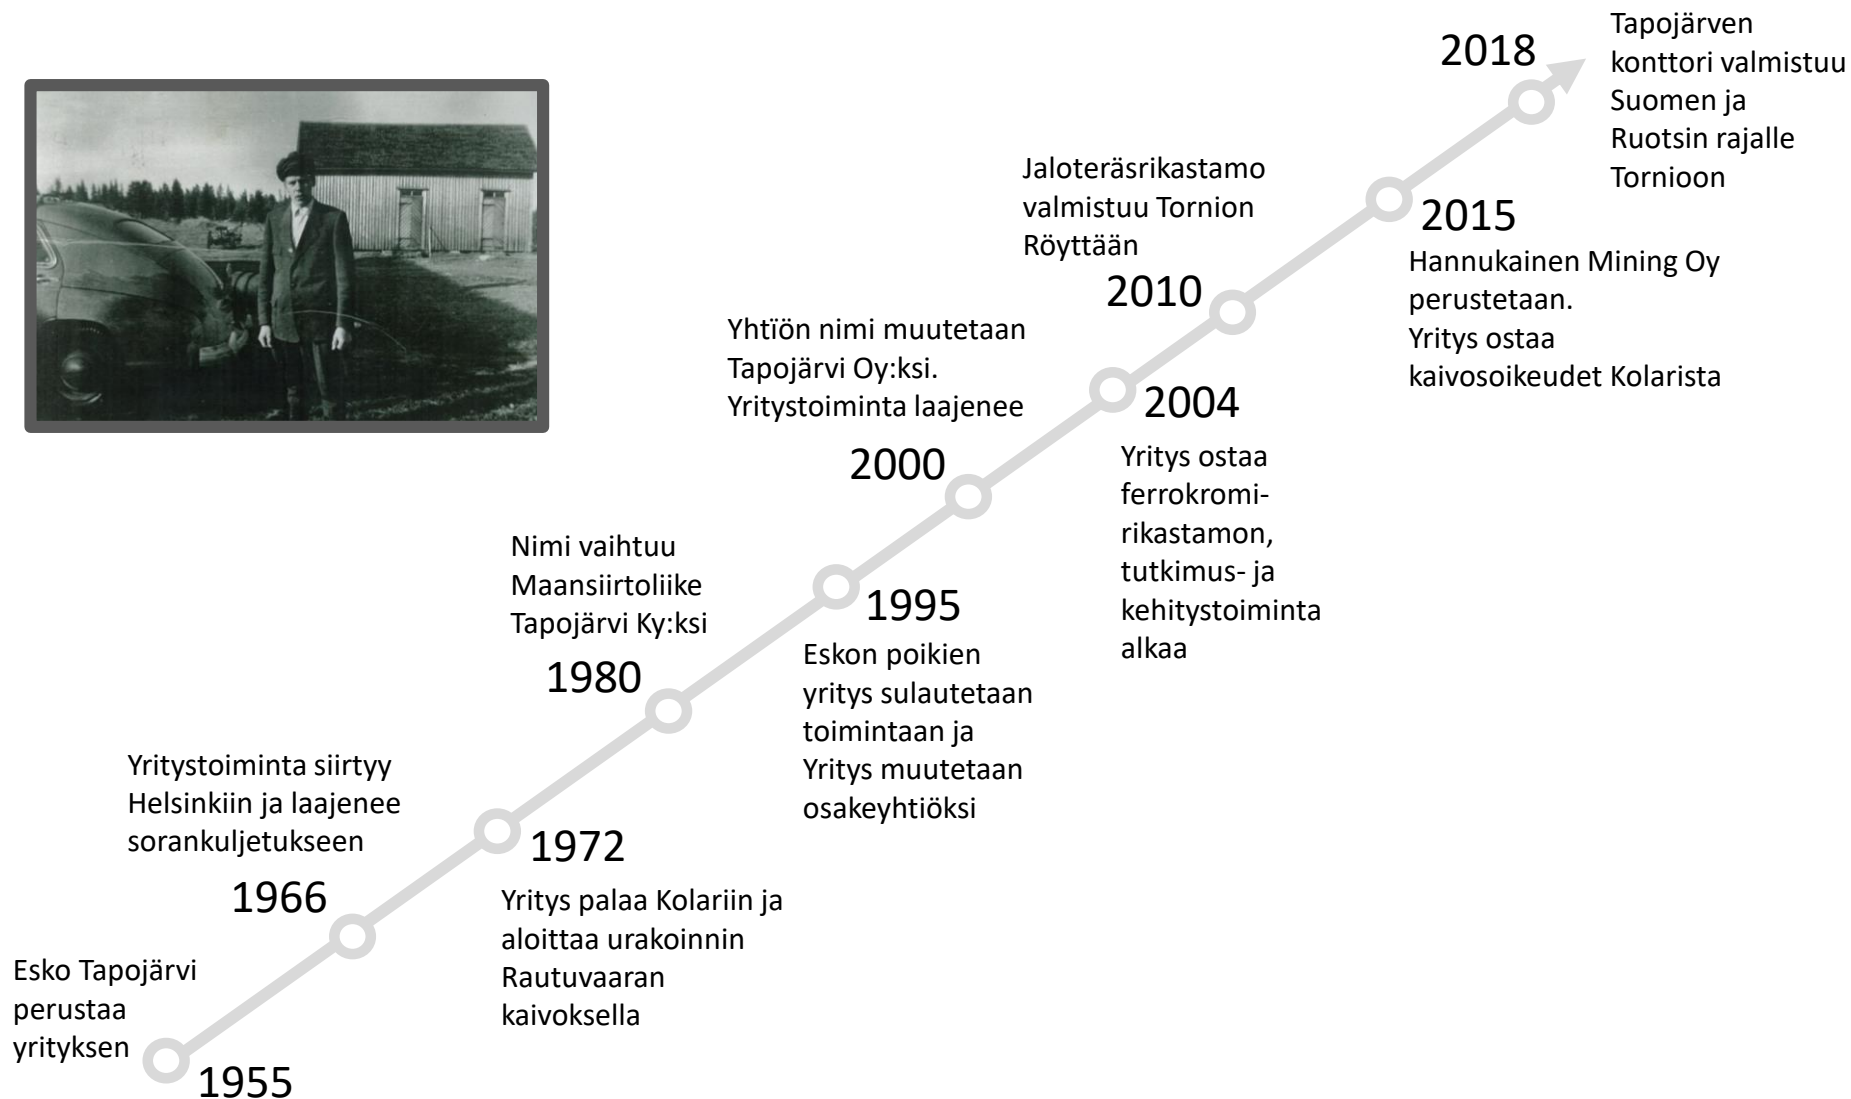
Esko Tapojärvi perustaa yrityksen
1955

1966
Yritystoiminta siirtyy Helsinkiin ja laajenee sorankuljetukseen

1972
Yritys palaa Kolariin ja aloittaa urakoinnin Rautuvaaran kaivoksella

1980
Nimi vaihtuu Maansiirtoliike Tapojärvi Ky:ksi

1995
Eskon poikien yritys sulautetaan toimintaan ja Yritys muutetaan osakeyhtiöksi

2000
Yhtiön nimi muutetaan Tapojärvi Oy:ksi. Yritystoiminta laajenee

2004
Yritys ostaa ferrokromirikastamon, tutkimus- ja kehitystoiminta alkaa

2010
Jaloteräsrikastamo valmistuu Tornion Röyttään

2015
Hannukainen Mining Oy perustetaan. Yritys ostaa kaivosoikeudet Kolarista

2018
Tapojärven konttori valmistuu Suomen ja Ruotsin rajalle Tornioon